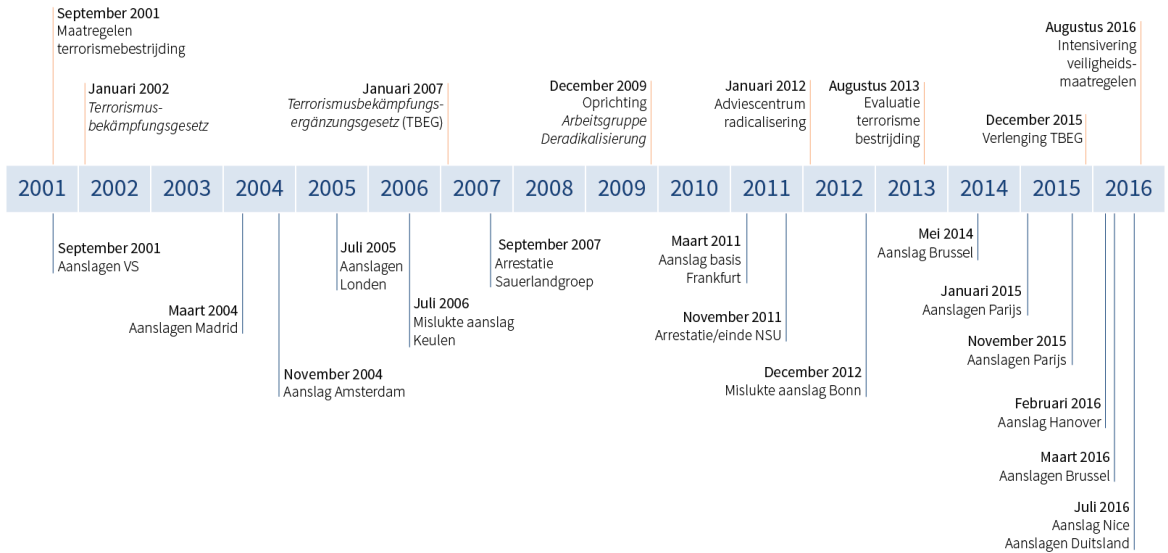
September 2001
Maatregelen terrorismebestrijding

Januari 2002
*Terrorismusbekämpfungsgesetz*

Januari 2007
*Terrorismusbekämpfungsergänzungsgesetz* (TBEG)

December 2009
Oprichting *Arbeitsgruppe Deradikalisierung*

Januari 2012
Adviescentrum radicalisering

Augustus 2013
Evaluatie terrorisme bestrijding

December 2015
Verlenging TBEG

Augustus 2016
Intensivering veiligheidsmaatregelen

2001 2002 2003 2004 2005 2006 2007 2008 2009 2010 2011 2012 2013 2014 2015 2016

September 2001
Aanslagen VS

Maart 2004
Aanslagen Madrid

November 2004
Aanslag Amsterdam

Juli 2005
Aanslagen Londen

Juli 2006
Mislukte aanslag Keulen

September 2007
Arrestatie Sauerlandgroep

Maart 2011
Aanslag basis Frankfurt

November 2011
Arrestatie/einde NSU

December 2012
Mislukte aanslag Bonn

Mei 2014
Aanslag Brussel

Januari 2015
Aanslagen Parijs

November 2015
Aanslagen Parijs

Februari 2016
Aanslag Hanover

Maart 2016
Aanslagen Brussel

Juli 2016
Aanslag Nice
Aanslagen Duitsland